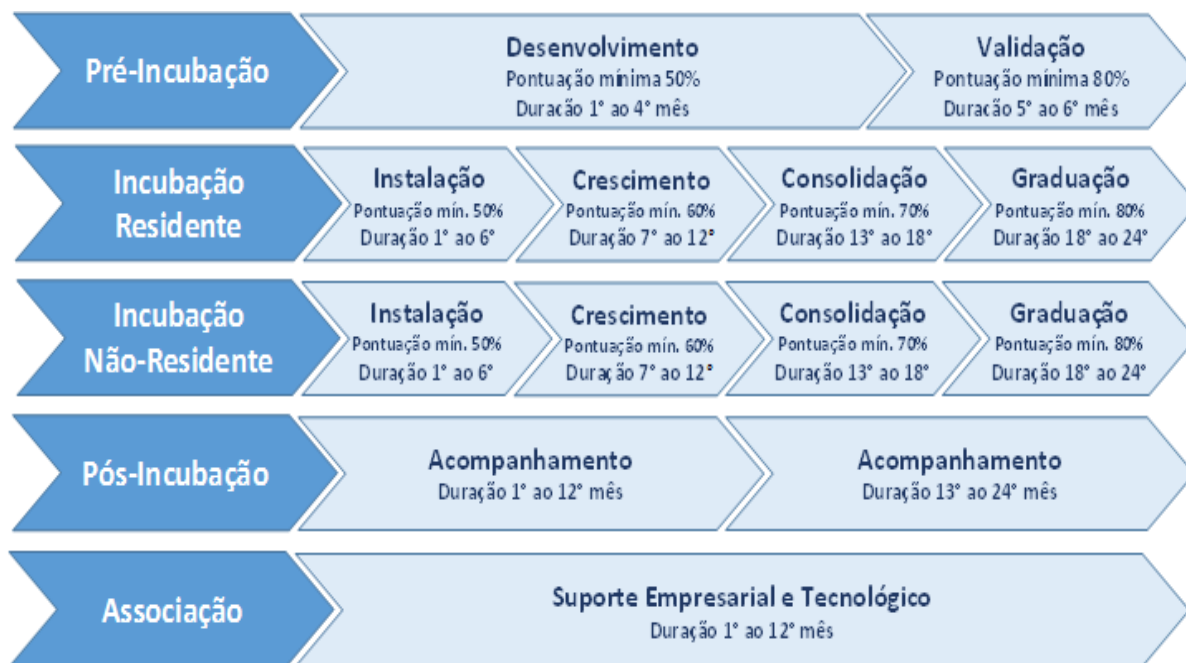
Pré-Incubação

Desenvolvimento
Pontuação mínima 50%
Duracão 1° ao 4° mês

Validação
Pontuação mínima 80%
Duracão 5° ao 6° mês

Incubação Residente

Instalação
Pontuação mín. 50%
Duração 1° ao 6°

Crescimento
Pontuação mín. 60%
Duração 7° ao 12°

Consolidação
Pontuação mín. 70%
Duração 13° ao 18°

Graduação
Pontuação mín. 80%
Duração 18° ao 24°

Incubação Não-Residente

Instalação
Pontuação mín. 50%
Duração 1° ao 6°

Crescimento
Pontuação mín. 60%
Duração 7° ao 12°

Consolidação
Pontuação mín. 70%
Duração 13° ao 18°

Graduação
Pontuação mín. 80%
Duração 18° ao 24°

Pós-Incubação

Acompanhamento
Duração 1° ao 12° mês

Acompanhamento
Duração 13° ao 24° mês

Associação

Suporte Empresarial e Tecnológico
Duração 1° ao 12° mês